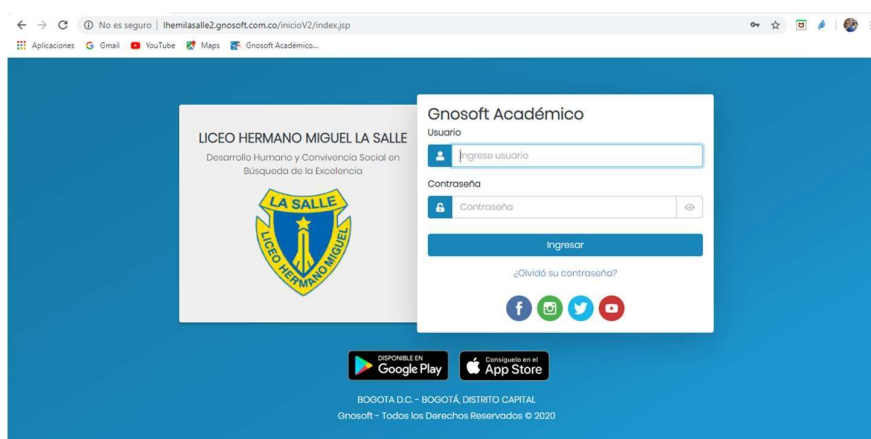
No es seguro | lhemilasalle2.gnosoft.com.co/inicioV2/index.jsp

Aplicaciones Gmail YouTube Maps Gnosoft Académico...

LICEO HERMANO MIGUEL LA SALLE

Desarrollo Humano y Convivencia Social en Búsqueda de la Excelencia

LA SALLE
LICEO HERMANO MIGUEL

Gnosoft Académico

Usuario

Ingrese usuario

Contraseña

Contraseña

Ingresar

¿Olvidó su contraseña?

DISPONIBLE EN Google Play

Consíguelo en el App Store

BOGOTA D.C. - BOGOTÁ, DISTRITO CAPITAL

Gnosoft - Todos los Derechos Reservados © 2020